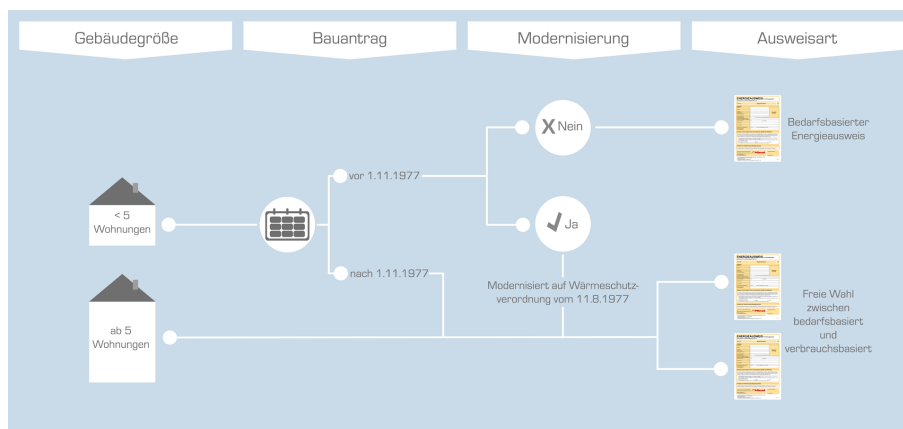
Gebäudegröße

Bauantrag

Modernisierung

Ausweisart

< 5 Wohnungen

ab 5 Wohnungen

vor 1.11.1977

nach 1.11.1977

X Nein

Ja

Modernisiert auf Wärmeschutzverordnung vom 11.8.1977

Bedarfsbasierter Energieausweis

Freie Wahl zwischen bedarfsbasiert und verbrauchsbasiert